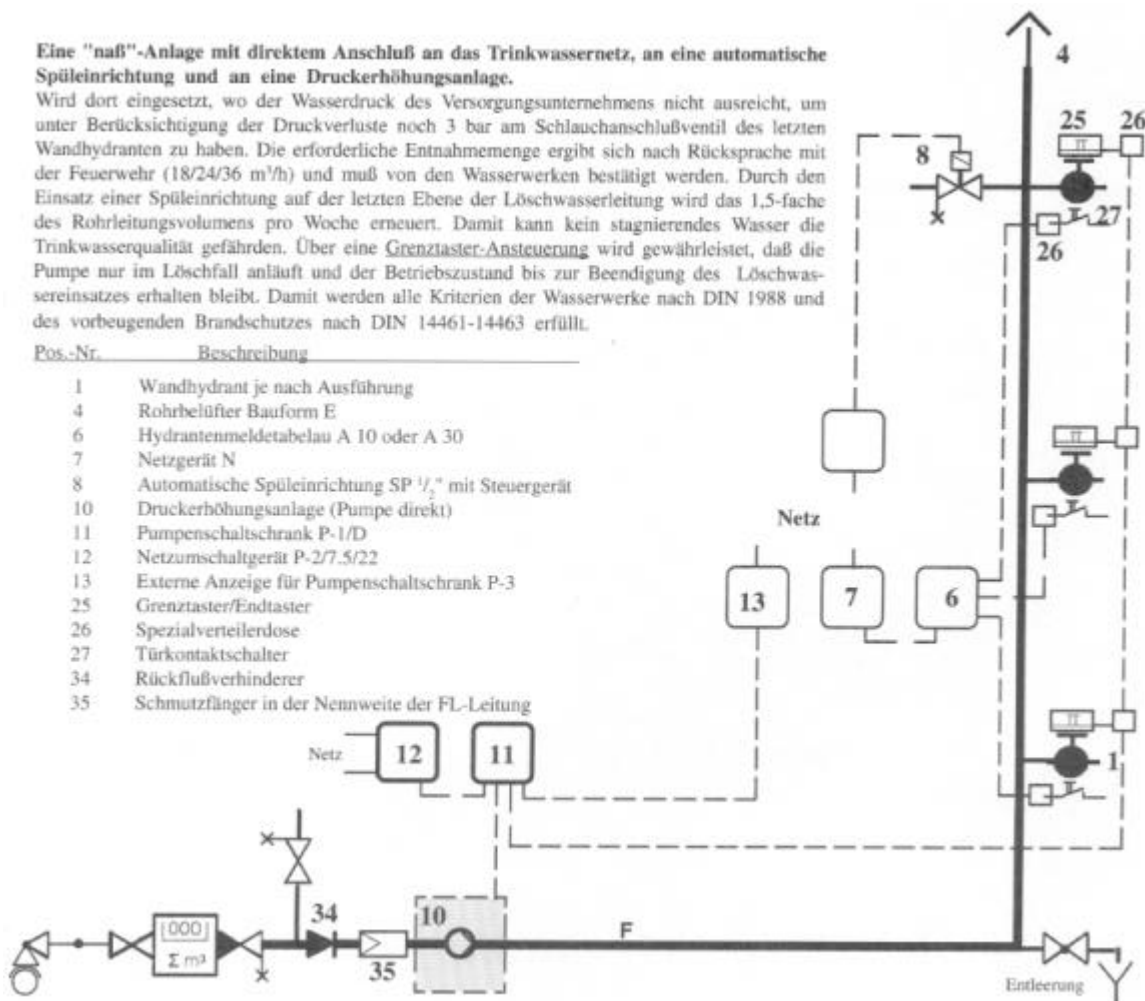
**Eine "naß"-Anlage mit direktem Anschluß an das Trinkwassernetz, an eine automatische Spüleinrichtung und an eine Druckerhöhungsanlage.**

Wird dort eingesetzt, wo der Wasserdruck des Versorgungsunternehmens nicht ausreicht, um unter Berücksichtigung der Druckverluste noch 3 bar am Schlauchanschlußventil des letzten Wandhydranten zu haben. Die erforderliche Entnahmemenge ergibt sich nach Rücksprache mit der Feuerwehr (18/24/36 m³/h) und muß von den Wasserwerken bestätigt werden. Durch den Einsatz einer Spüleinrichtung auf der letzten Ebene der Löschwasserleitung wird das 1,5-fache des Rohrleitungsvolumens pro Woche erneuert. Damit kann kein stagnierendes Wasser die Trinkwasserqualität gefährden. Über eine Grenztaster-Ansteuerung wird gewährleistet, daß die Pumpe nur im Löschfall anläuft und der Betriebszustand bis zur Beendigung des Löschwassereinsatzes erhalten bleibt. Damit werden alle Kriterien der Wasserwerke nach DIN 1988 und des vorbeugenden Brandschutzes nach DIN 14461-14463 erfüllt.

| Pos.-Nr. | Beschreibung |
|---|---|
| 1 | Wandhydrant je nach Ausführung |
| 4 | Rohrbelüfter Bauform E |
| 6 | Hydrantenmeldetabelau A 10 oder A 30 |
| 7 | Netzgerät N |
| 8 | Automatische Spüleinrichtung SP $^1/_2$" mit Steuergerät |
| 10 | Druckerhöhungsanlage (Pumpe direkt) |
| 11 | Pumpenschaltschrank P-1/D |
| 12 | Netzumschaltgerät P-2/7.5/22 |
| 13 | Externe Anzeige für Pumpenschaltschrank P-3 |
| 25 | Grenztaster/Endtaster |
| 26 | Spezialverteilerdose |
| 27 | Türkontaktschalter |
| 34 | Rückflußverhinderer |
| 35 | Schmutzfänger in der Nennweite der FL-Leitung |

4
25
26
8
27
26
Netz
13
7
6
1
Netz
12
11
000
Σ m³
34
10
F
35
Entleerung